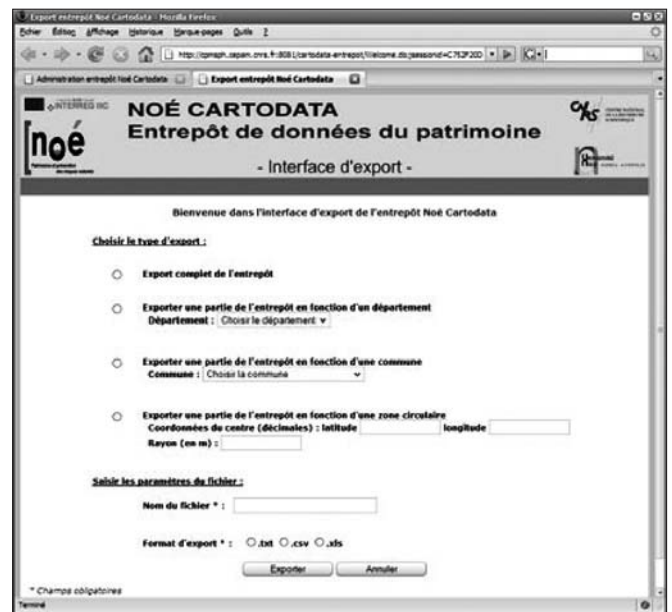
Export entrepôt Noé Cartodata - Mozilla Firefox

Fichier Édition Affichage Historique Marque-pages Outils ?

http://gimsph.cepam.cnrs.fr:8081/cartodata-entrepot/Welcome.do;jsessionid=C752F20D

Administration entrepôt Noé Cartodata | Export entrepôt Noé Cartodata

INTERREG IIIC

noé

NOÉ CARTODATA
Entrepôt de données du patrimoine

- Interface d'export -

Bienvenue dans l'interface d'export de l'entrepôt Noé Cartodata

Choisir le type d'export :

Export complet de l'entrepôt

Exporter une partie de l'entrepôt en fonction d'un département
Département : Choisir le département

Exporter une partie de l'entrepôt en fonction d'une commune
Commune : Choisir la commune

Exporter une partie de l'entrepôt en fonction d'une zone circulaire
Coordonnées du centre (décimales) : latitude longitude
Rayon (en m) :

Saisir les paramètres du fichier :

Nom du fichier * :

Format d'export * : .txt .csv .xls

Exporter Annuler

* Champs obligatoires

Terminé